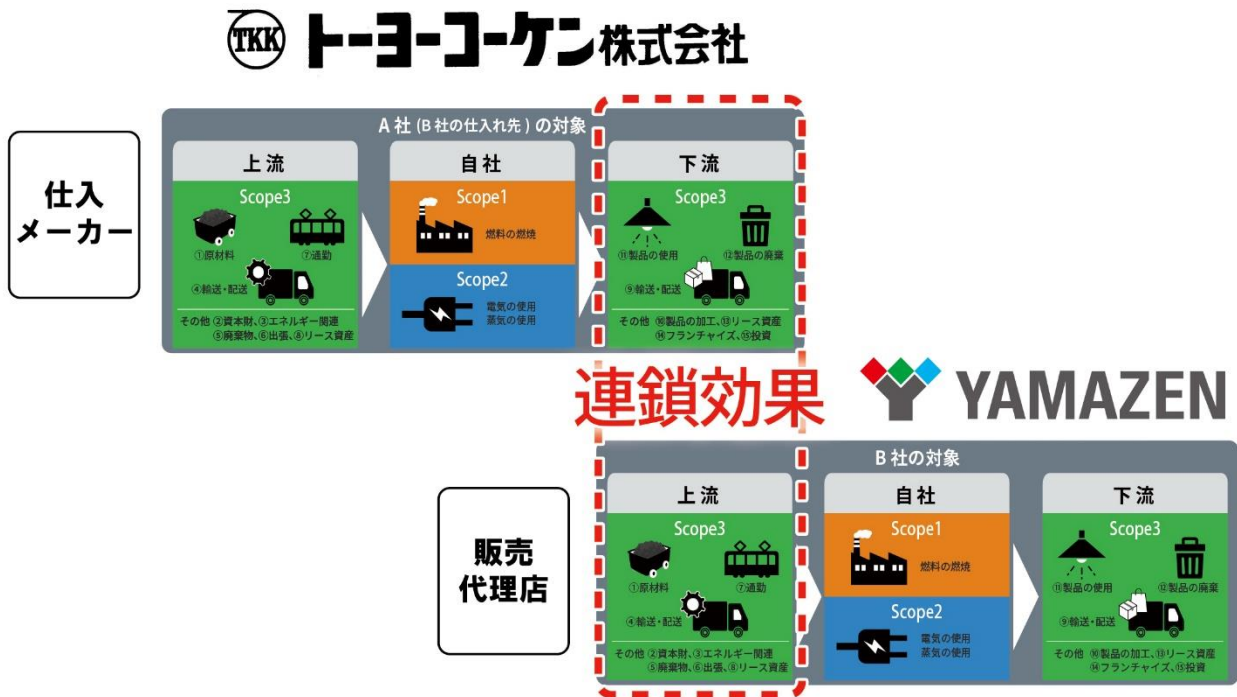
TKK トーヨーコーケン株式会社

仕入メーカー

A社（B社の仕入れ先）の対象

上流
Scope3
①原材料
⑦通勤
④輸送・配送
その他 ②資本財、③エネルギー関連 ⑤廃棄物、⑥出張、⑧リース資産

自社
Scope1
燃料の燃焼
Scope2
電気の使用 蒸気の使用

下流
Scope3
⑪製品の使用
⑫製品の廃棄
⑨輸送・配送
その他 ⑩製品の加工、⑬リース資産 ⑭フランチャイズ、⑮投資

連鎖効果

YAMAZEN

販売代理店

B社の対象

上流
Scope3
①原材料
⑦通勤
④輸送・配送
その他 ②資本財、③エネルギー関連 ⑤廃棄物、⑥出張、⑧リース資産

自社
Scope1
燃料の燃焼
Scope2
電気の使用 蒸気の使用

下流
Scope3
⑪製品の使用
⑫製品の廃棄
⑨輸送・配送
その他 ⑩製品の加工、⑬リース資産 ⑭フランチャイズ、⑮投資